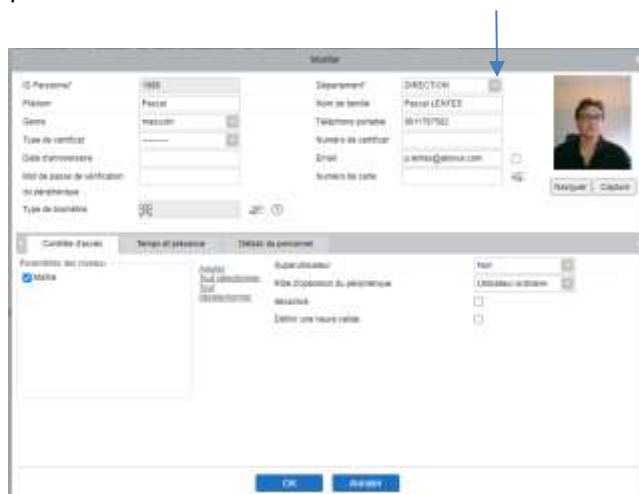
Modifier

ID Personne* 1955
Prénom Pascal
Genre masculin
Type de certificat --------
Date d'anniversaire
Mot de passe de vérification du périphérique
Type de biométrie

Département* DIRECTION
Nom de famille Pascal LEFEES
Téléphone portable 0611707502
Numéro de certificat
Email p.lefees@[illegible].com
Numéro de carte

Naviguer Capture

Contrôle d'accès Temps et présence Détails du personnel

Paramètres des niveaux
Maître

Ajouter
Tout sélectionner
Tout désélectionner

Superutilisateur Non
Rôle d'opération du périphérique Utilisateur ordinaire
Désactivé
Définir une heure valide

OK Annuler